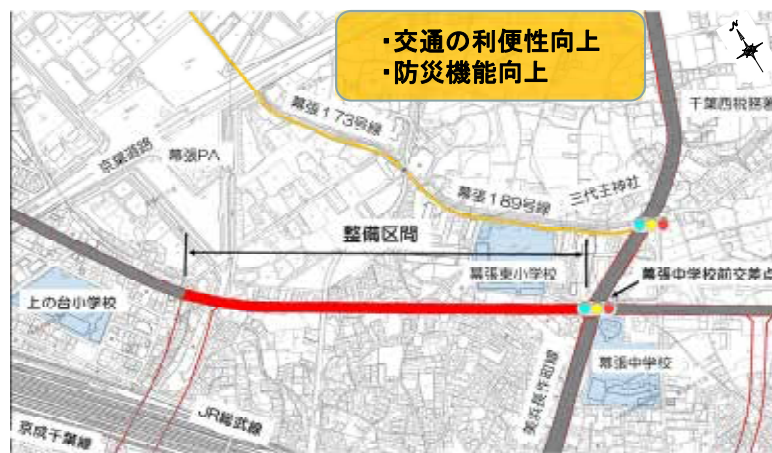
・交通の利便性向上
・防災機能向上

幕張173号線

京葉道路

幕張PA

千葉西税務署

幕張189号線

三代王神社

整備区間

幕張東小学校

幕張中学校前交差点

上の台小学校

幕張中学校

実籾長作町線

JR総武線

京成千葉線